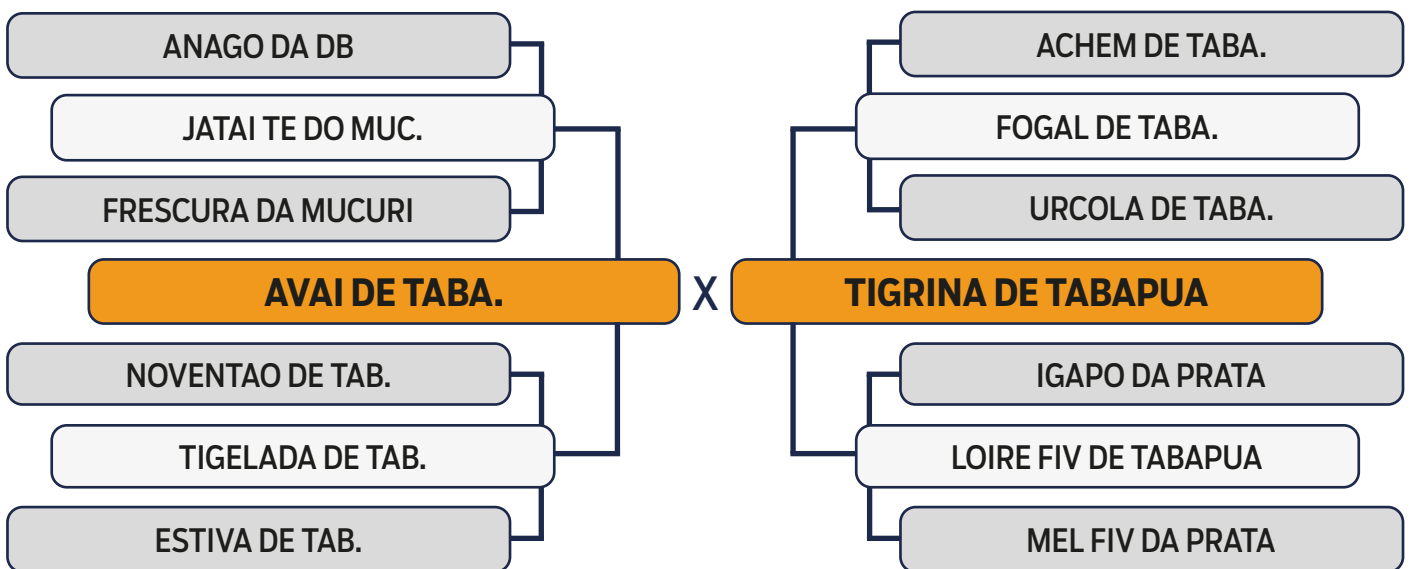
ANAGO DA DB

JATAI TE DO MUC.

FRESCURA DA MUCURI

AVAI DE TABA.

NOVENTAO DE TAB.

TIGELADA DE TAB.

ESTIVA DE TAB.

X

ACHEM DE TABA.

FOGAL DE TABA.

URCOLA DE TABA.

TIGRINA DE TABAPUA

IGAPO DA PRATA

LOIRE FIV DE TABAPUA

MEL FIV DA PRATA